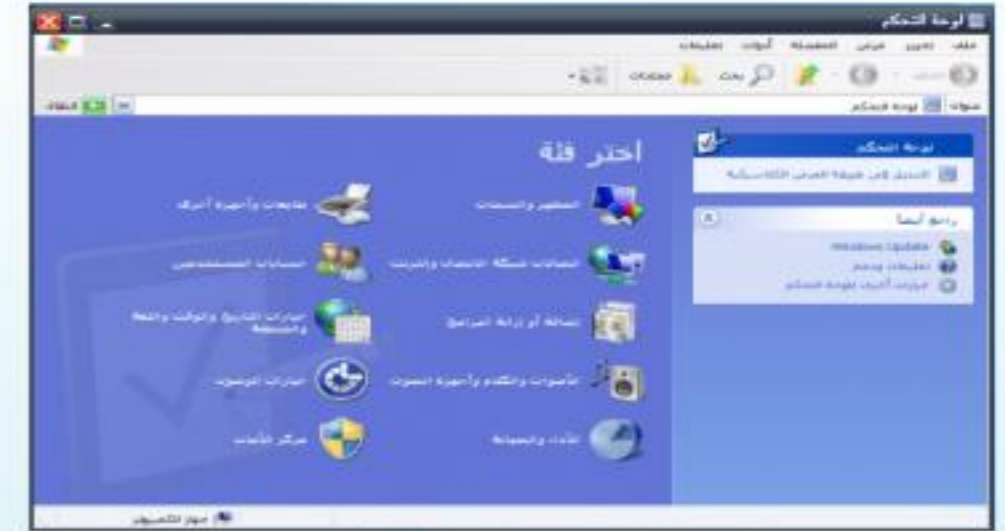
لوحة التحكم

ملف تحرير عرض المفضلة أدوات تعليمات

بحث مجلدات

عنوان لوحة التحكم

انتقال

لوحة التحكم

التبديل إلى طريقة العرض الكلاسيكية

راجع أيضاً

Windows Update

تعليمات ودعم

خيارات أخرى للوحة التحكم

اختر فئة

المظهر والسمات

طابعات وأجهزة أخرى

اتصالات شبكة الاتصال وإنترنت

حسابات المستخدمين

إضافة أو إزالة البرامج

خيارات التاريخ والوقت واللغة والمنطقة

الأصوات والكلام وأجهزة الصوت

خيارات الوصول

الأداء والصيانة

مركز الأمان

جهاز الكمبيوتر